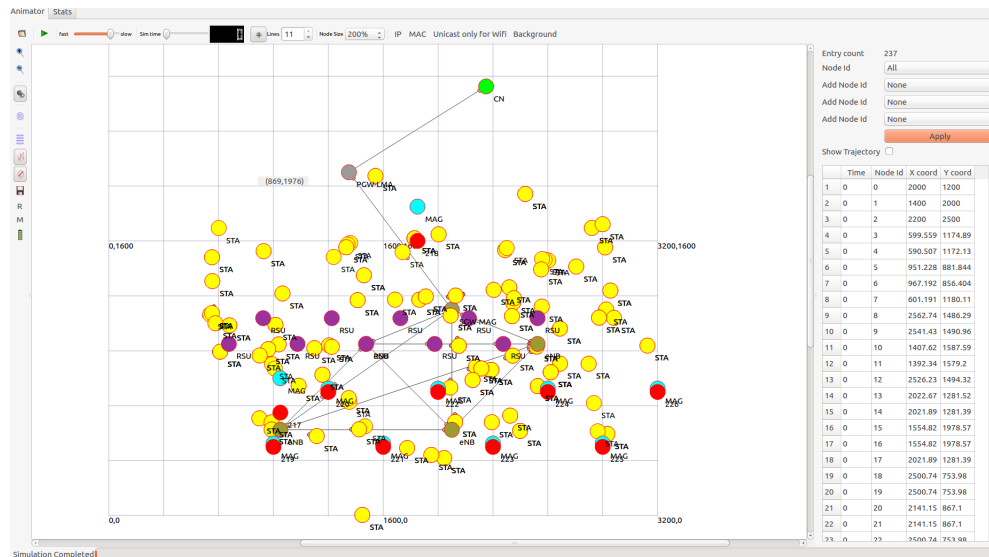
Animator Stats

fast slow Sim time Lines 11 Node Size 200% IP MAC Unicast only for Wifi Background

R
M

CN
PGW-LMA
(869,1976)
STA
MAG
STA
0,1600
1600,1
218
STA
3200,1600
STA
RSU
RSU
SGW
MAG
RSU
RSU
RSU
RSU
eNB
RSU
STA
MAG
220
MAG
222
MAG
224
MAG
226
217
eNB
MAG
219
MAG
221
MAG
223
MAG
225
0,0
1600,0
3200,0

Entry count 237
Node Id All
Add Node Id None
Add Node Id None
Add Node Id None
Apply
Show Trajectory

| | Time | Node Id | X coord | Y coord |
|---|---|---|---|---|
| 1 | 0 | 0 | 2000 | 1200 |
| 2 | 0 | 1 | 1400 | 2000 |
| 3 | 0 | 2 | 2200 | 2500 |
| 4 | 0 | 3 | 599.559 | 1174.89 |
| 5 | 0 | 4 | 590.507 | 1172.13 |
| 6 | 0 | 5 | 951.228 | 881.844 |
| 7 | 0 | 6 | 967.192 | 856.404 |
| 8 | 0 | 7 | 601.191 | 1180.11 |
| 9 | 0 | 8 | 2562.74 | 1486.29 |
| 10 | 0 | 9 | 2541.43 | 1490.96 |
| 11 | 0 | 10 | 1407.62 | 1587.59 |
| 12 | 0 | 11 | 1392.34 | 1579.2 |
| 13 | 0 | 12 | 2526.23 | 1494.32 |
| 14 | 0 | 13 | 2022.67 | 1281.52 |
| 15 | 0 | 14 | 2021.89 | 1281.39 |
| 16 | 0 | 15 | 1554.82 | 1978.57 |
| 17 | 0 | 16 | 1554.82 | 1978.57 |
| 18 | 0 | 17 | 2021.89 | 1281.39 |
| 19 | 0 | 18 | 2500.74 | 753.98 |
| 20 | 0 | 19 | 2500.74 | 753.98 |
| 21 | 0 | 20 | 2141.15 | 867.1 |
| 22 | 0 | 21 | 2141.15 | 867.1 |

Simulation Completed